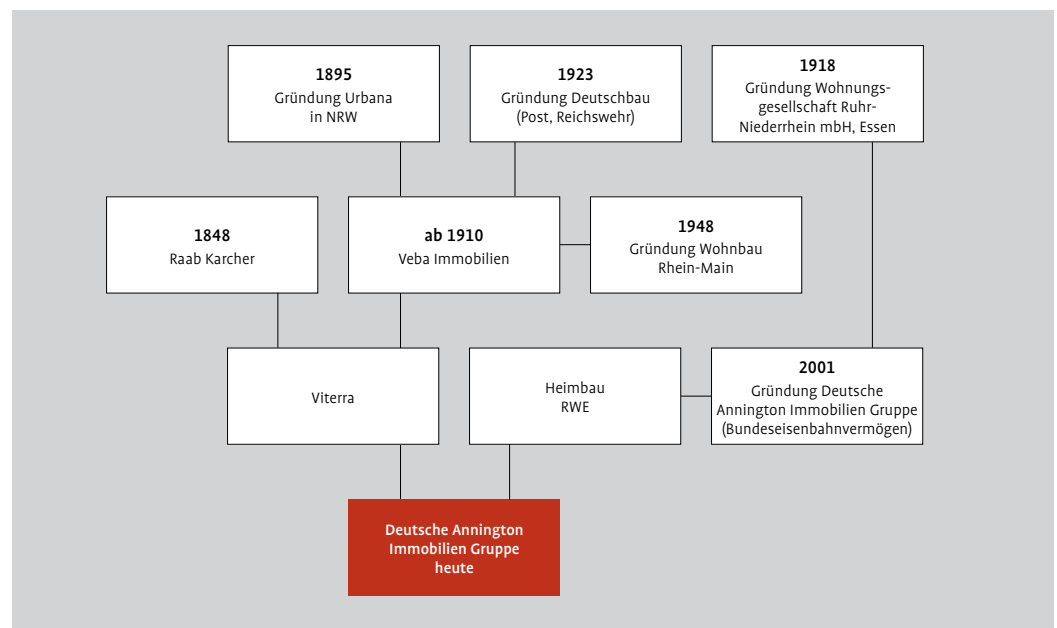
**1895**
Gründung Urbana in NRW

**1923**
Gründung Deutschbau (Post, Reichswehr)

**1918**
Gründung Wohnungsgesellschaft Ruhr-Niederrhein mbH, Essen

**1848**
Raab Karcher

**ab 1910**
Veba Immobilien

**1948**
Gründung Wohnbau Rhein-Main

Viterra

Heimbau
RWE

**2001**
Gründung Deutsche Annington Immobilien Gruppe (Bundeseisenbahnvermögen)

**Deutsche Annington Immobilien Gruppe heute**